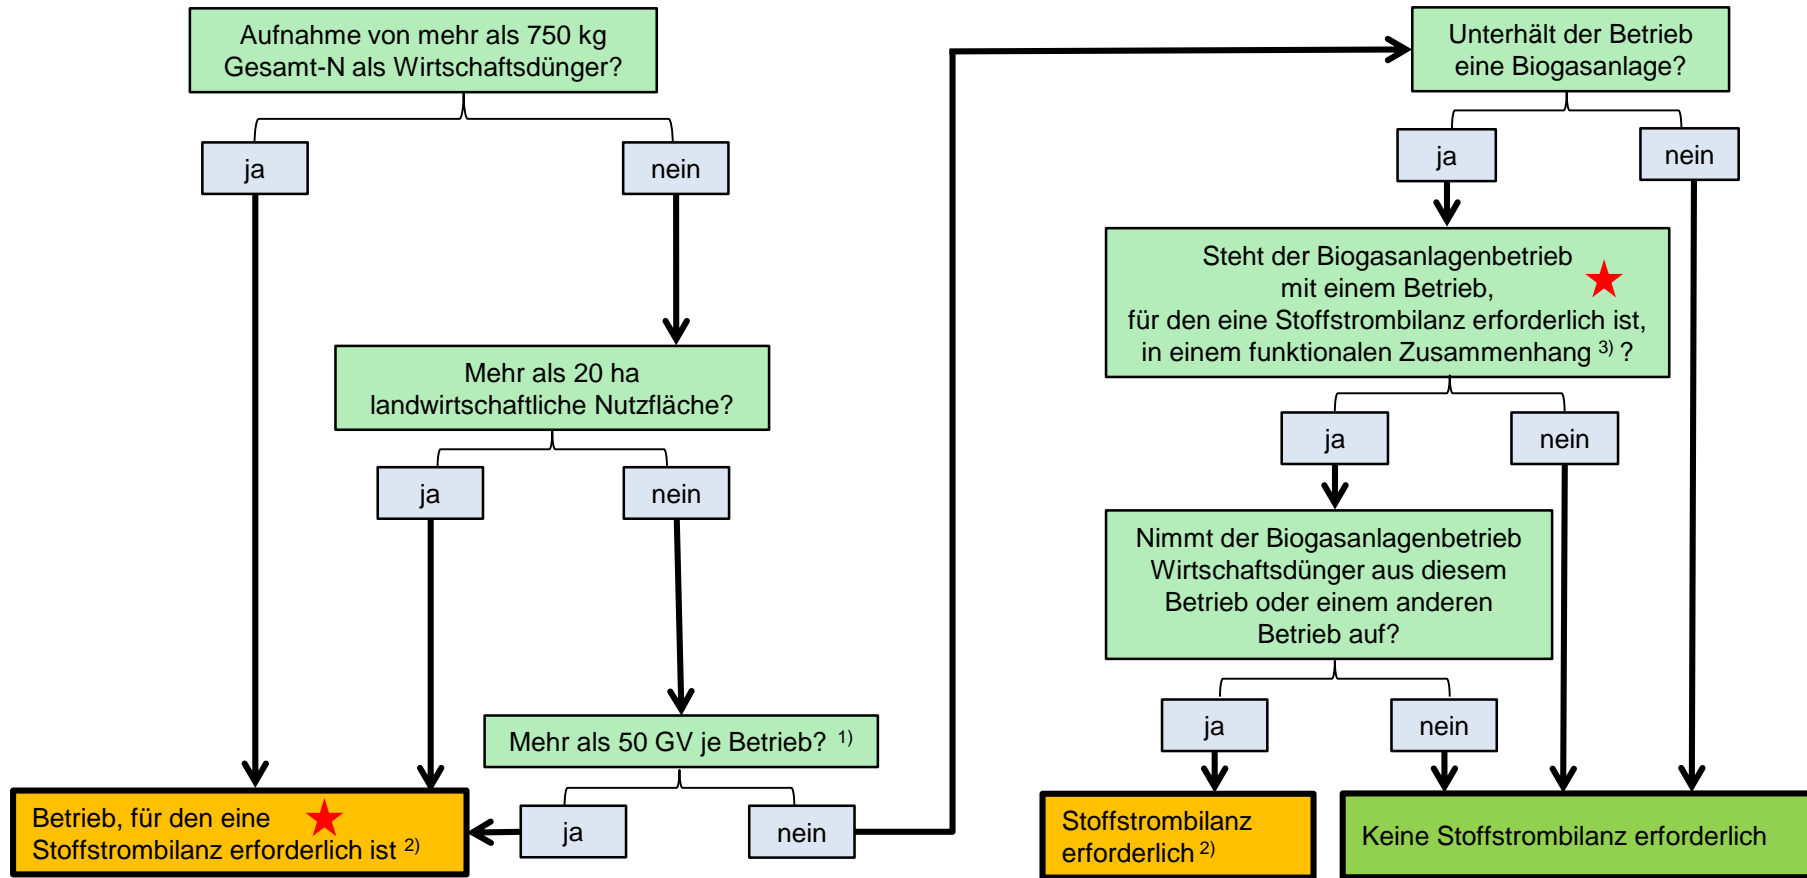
Aufnahme von mehr als 750 kg Gesamt-N als Wirtschaftsdünger?

ja

nein

Mehr als 20 ha landwirtschaftliche Nutzfläche?

ja

nein

Mehr als 50 GV je Betrieb? $^{1)}$

ja

nein

Betrieb, für den eine Stoffstrombilanz erforderlich ist $^{2)}$

Unterhält der Betrieb eine Biogasanlage?

ja

nein

Steht der Biogasanlagenbetrieb mit einem Betrieb, für den eine Stoffstrombilanz erforderlich ist, in einem funktionalen Zusammenhang $^{3)}$ ?

ja

nein

Nimmt der Biogasanlagenbetrieb Wirtschaftsdünger aus diesem Betrieb oder einem anderen Betrieb auf?

ja

nein

Stoffstrombilanz erforderlich $^{2)}$

Keine Stoffstrombilanz erforderlich